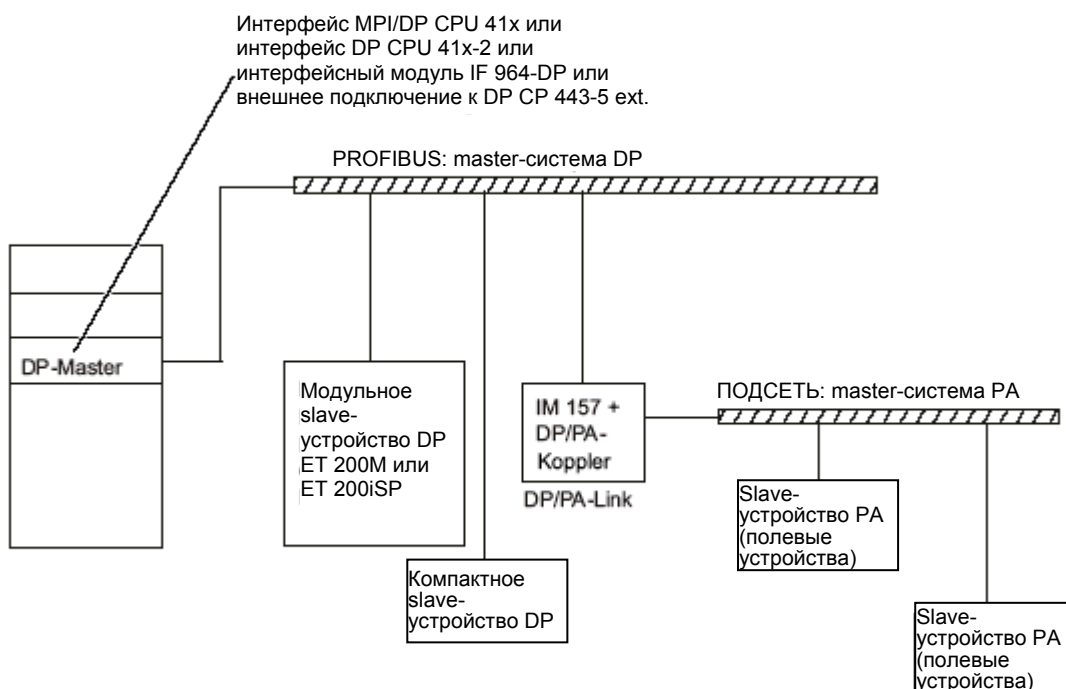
Интерфейс MPI/DP CPU 41x или интерфейс DP CPU 41x-2 или интерфейсный модуль IF 964-DP или внешнее подключение к DP CP 443-5 ext.

PROFIBUS: master-система DP

DP-Master

Модульное slave-устройство DP ET 200M или ET 200iSP

Компактное slave-устройство DP

IM 157 + DP/PA-Koppler

DP/PA-Link

ПОДСЕТЬ: master-система PA

Slave-устройство PA (полевые устройства)

Slave-устройство PA (полевые устройства)